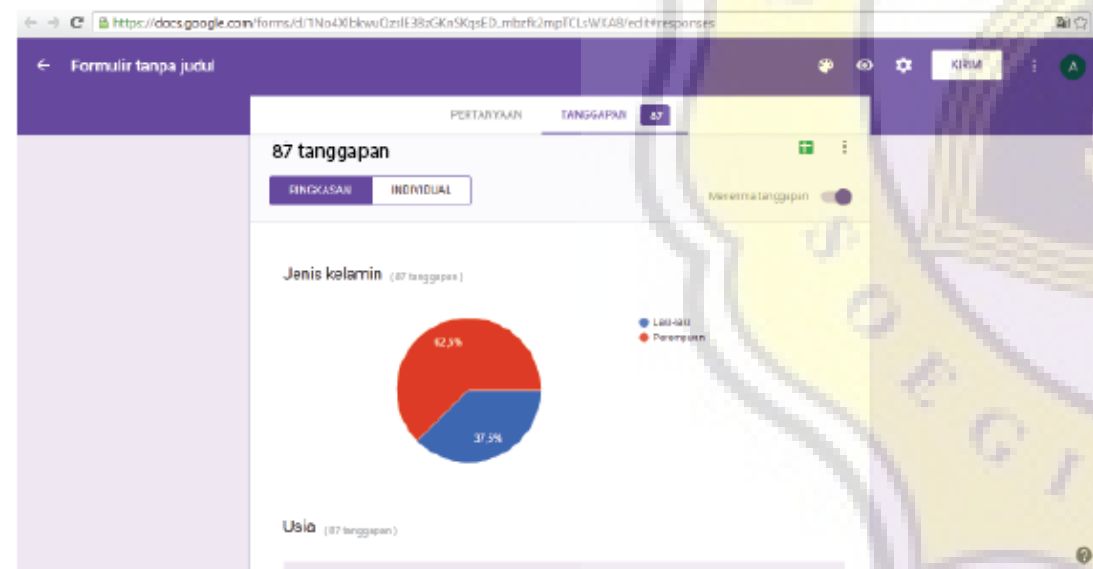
https://docs.google.com/forms/d/1No4XbkwuOzilE3BzGKnSKqsED..mbzfc2mpTCLsWXA8/edit#responses

Formulir tanpa judul

KIRIM

A

PERTANYAAN

TANGGAPAN 87

87 tanggapan

RINGKASAN

INDIVIDUAL

Menerima tanggapan

Jenis kelamin (87 tanggapan)

62,5%

37,5%

Laki-laki

Perempuan

Usia (87 tanggapan)

S O E G I